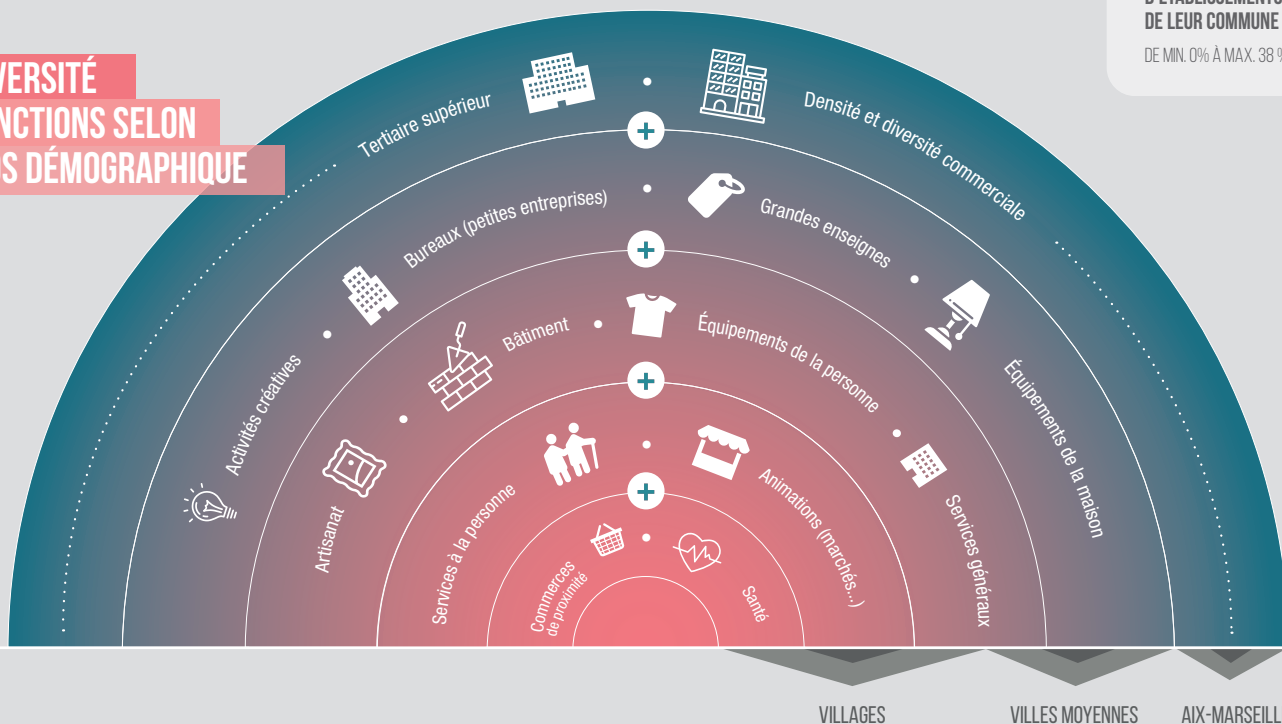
VERSITÉ
NCTIONS SELON
S DÉMOGRAPHIQUE

D'ÉTABLISSEMENTS
DE LEUR COMMUNE
DE MIN. 0% À MAX. 38 %

Tertiaire supérieur

Densité et diversité commerciale

+

Bureaux (petites entreprises)

Grandes enseignes

+

Activités créatives

Bâtiment

Équipements de la personne

Équipements de la maison

+

Artisanat

Services à la personne

Animations (marchés...)

Services généraux

+

Commerces de proximité

Santé

VILLAGES

VILLES MOYENNES

AIX-MARSEILL